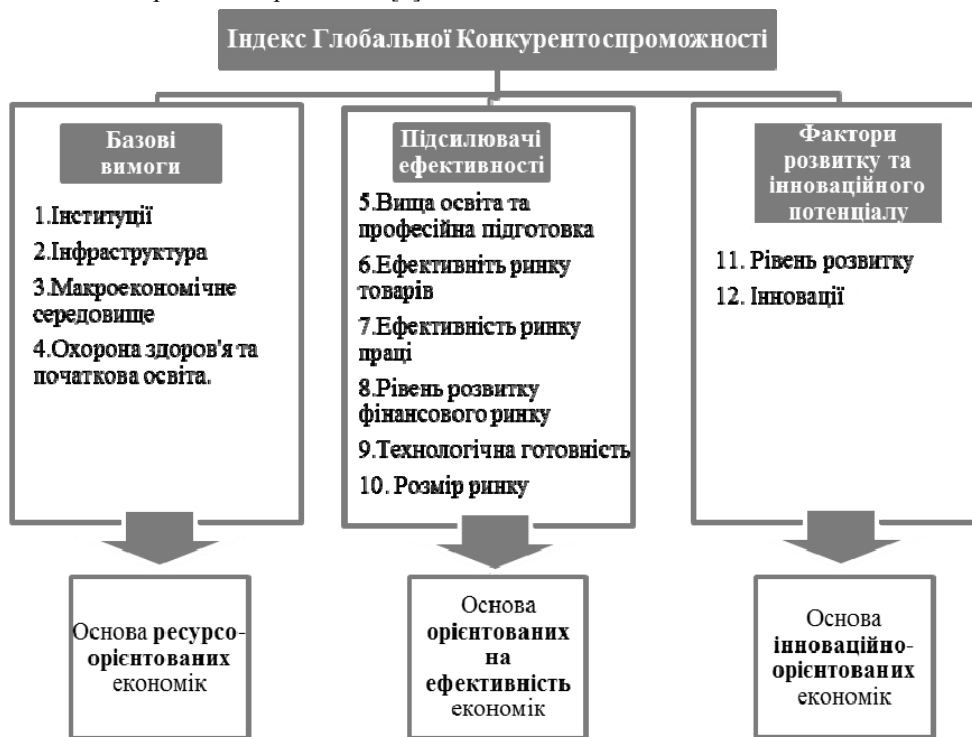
Індекс Глобальної Конкурентоспроможності

Базові вимоги

1.Інституції
2.Інфраструктура
3.Макроекономічне середовище
4.Охорона здоров'я та початкова освіта.

Підсилювачі ефективності

5.Вища освіта та професійна підготовка
6.Ефективніть ринку товарів
7.Ефективність ринку праці
8.Рівень розвитку фінансового ринку
9.Технологічна готовність
10. Розмір ринку

Фактори розвитку та інноваційного потенціалу

11. Рівень розвитку
12. Інновації

Основа ресурсо-орієнтованих економік

Основа орієнтованих на ефективність економік

Основа інноваційно-орієнтованих економік